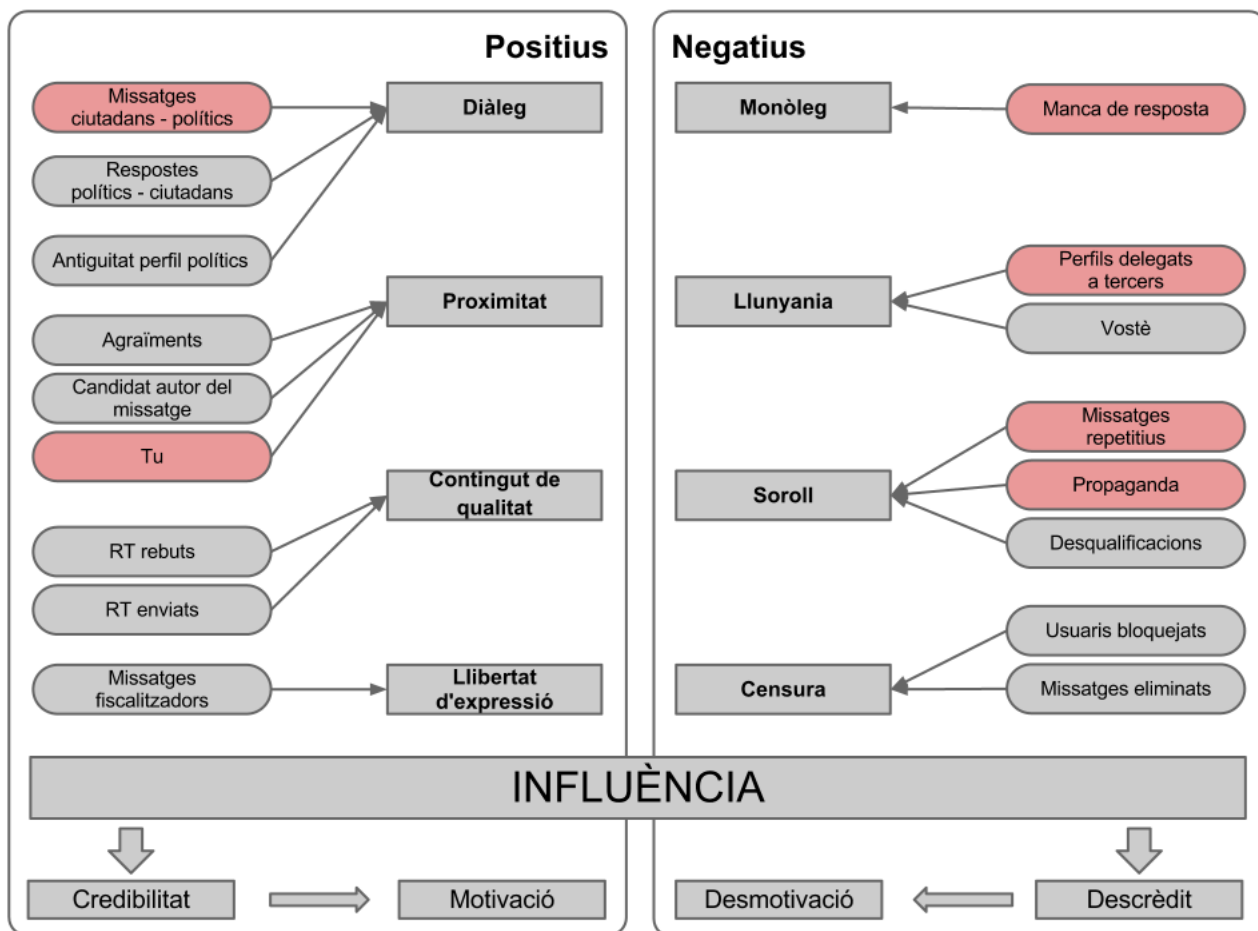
Positius

Missatges ciutadans - polítics

Respostes polítics - ciutadans

Antiguitat perfil polítics

Diàleg

Agraïments

Candidat autor del missatge

Tu

Proximitat

RT rebuts

RT enviats

Contingut de qualitat

Missatges fiscalitzadors

Llibertat d'expressió

Negatius

Monòleg

Manca de resposta

Llunyania

Perfils delegats a tercers

Vostè

Soroll

Missatges repetitius

Propaganda

Desqualificacions

Censura

Usuaris bloquejats

Missatges eliminats

INFLUÈNCIA

Credibilitat

Motivació

Desmotivació

Descrèdit